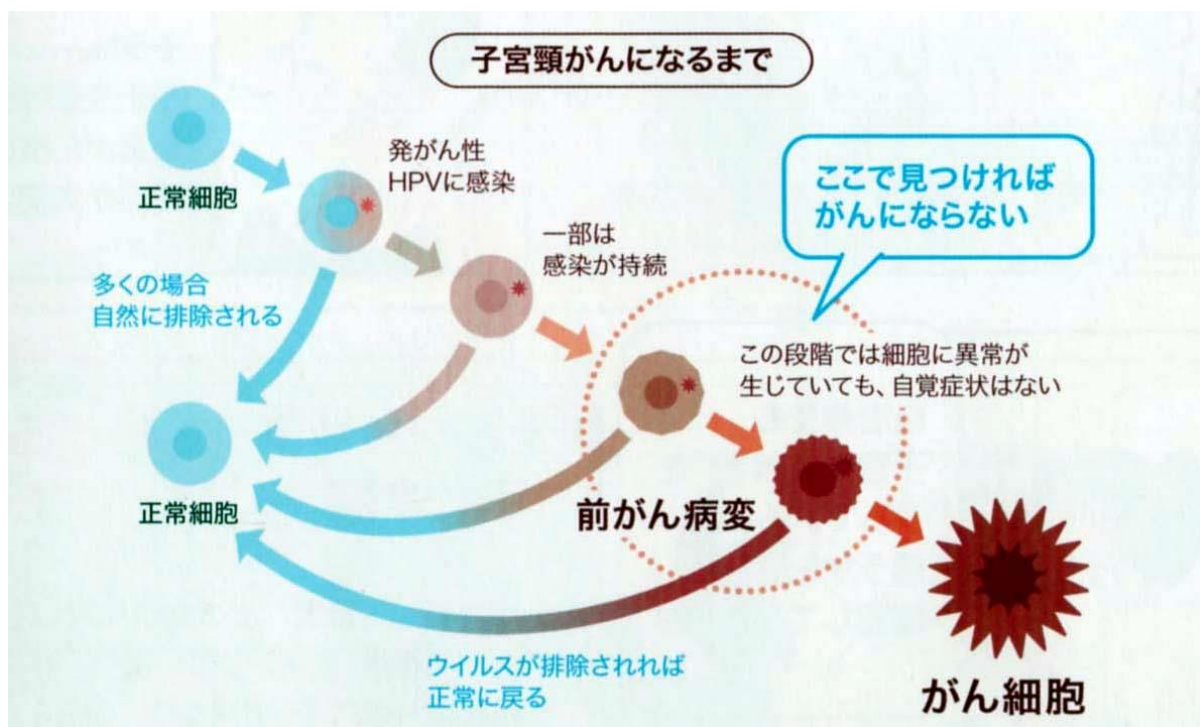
子宮頸がんになるまで

正常細胞

発がん性
HPVに感染

ここで見つければ
がんにならない

一部は
感染が持続

多くの場合
自然に排除される

この段階では細胞に異常が
生じていても、自覚症状はない

正常細胞

前がん病変

ウイルスが排除されれば
正常に戻る

がん細胞